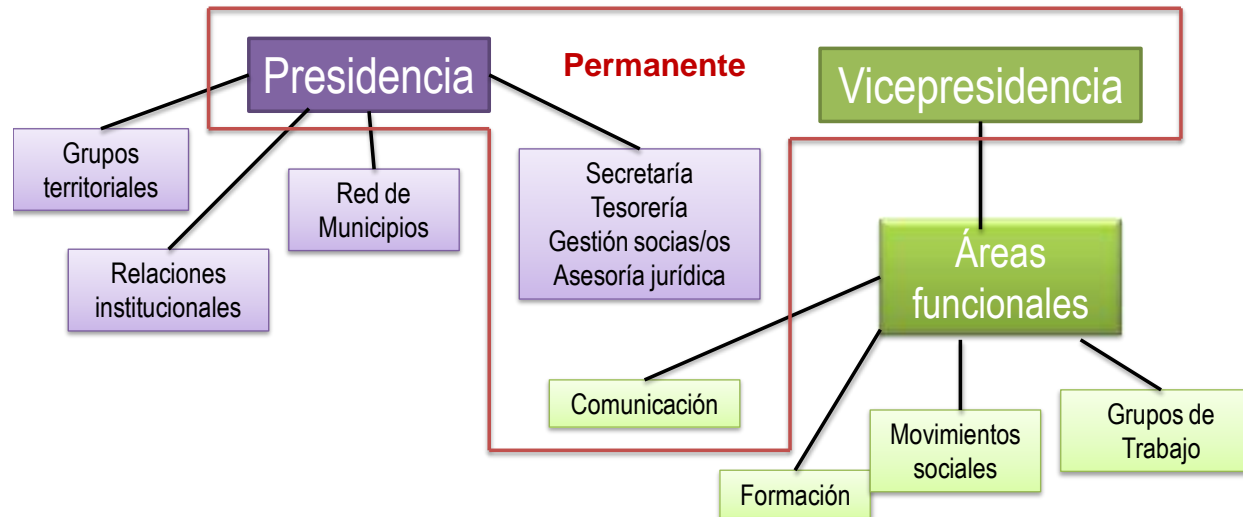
Presidencia

Permanente

Vicepresidencia

Grupos territoriales

Red de Municipios

Secretaría
Tesorería
Gestión socias/os
Asesoría jurídica

Relaciones institucionales

Áreas funcionales

Comunicación

Movimientos sociales

Grupos de Trabajo

Formación